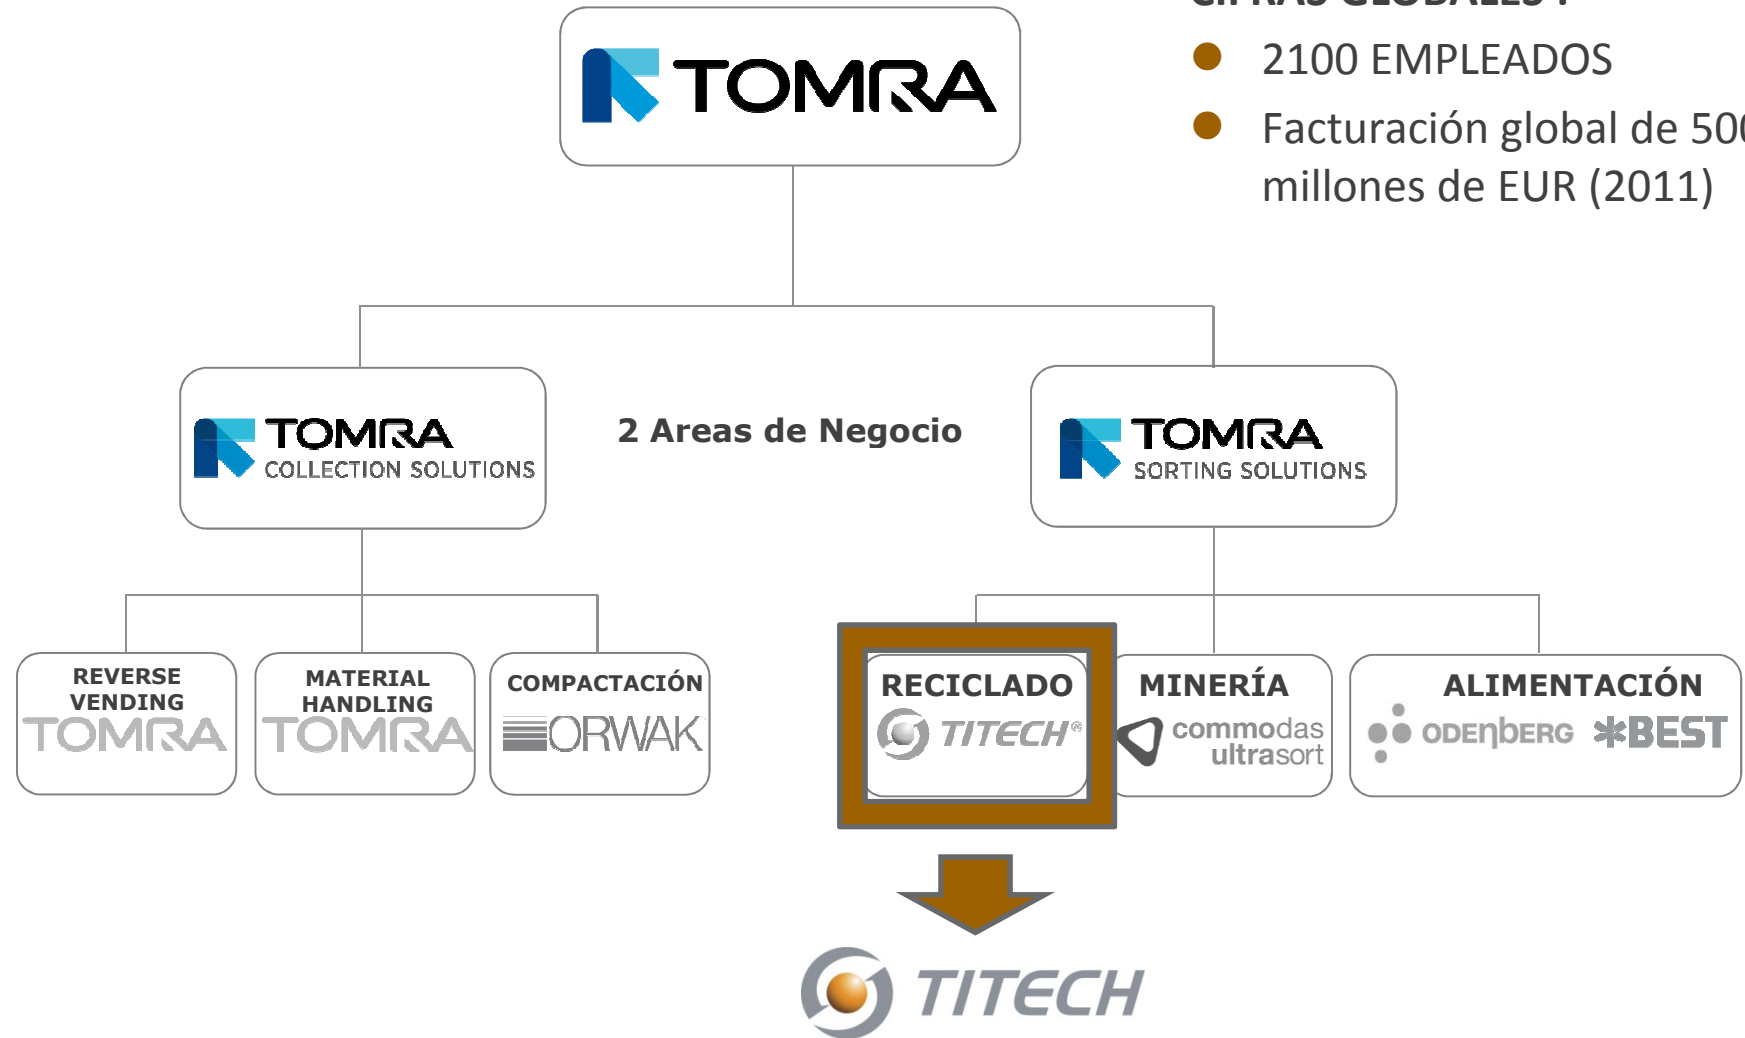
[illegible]

TOMRA

- 2100 EMPLEADOS
- Facturación global de 50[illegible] millones de EUR (2011)

TOMRA COLLECTION SOLUTIONS

2 Areas de Negocio

TOMRA SORTING SOLUTIONS

REVERSE VENDING TOMRA

MATERIAL HANDLING TOMRA

COMPACTACIÓN ORWAK

RECICLADO TITECH

MINERÍA commodas ultrasort

ALIMENTACIÓN ODENBERG BEST

TITECH